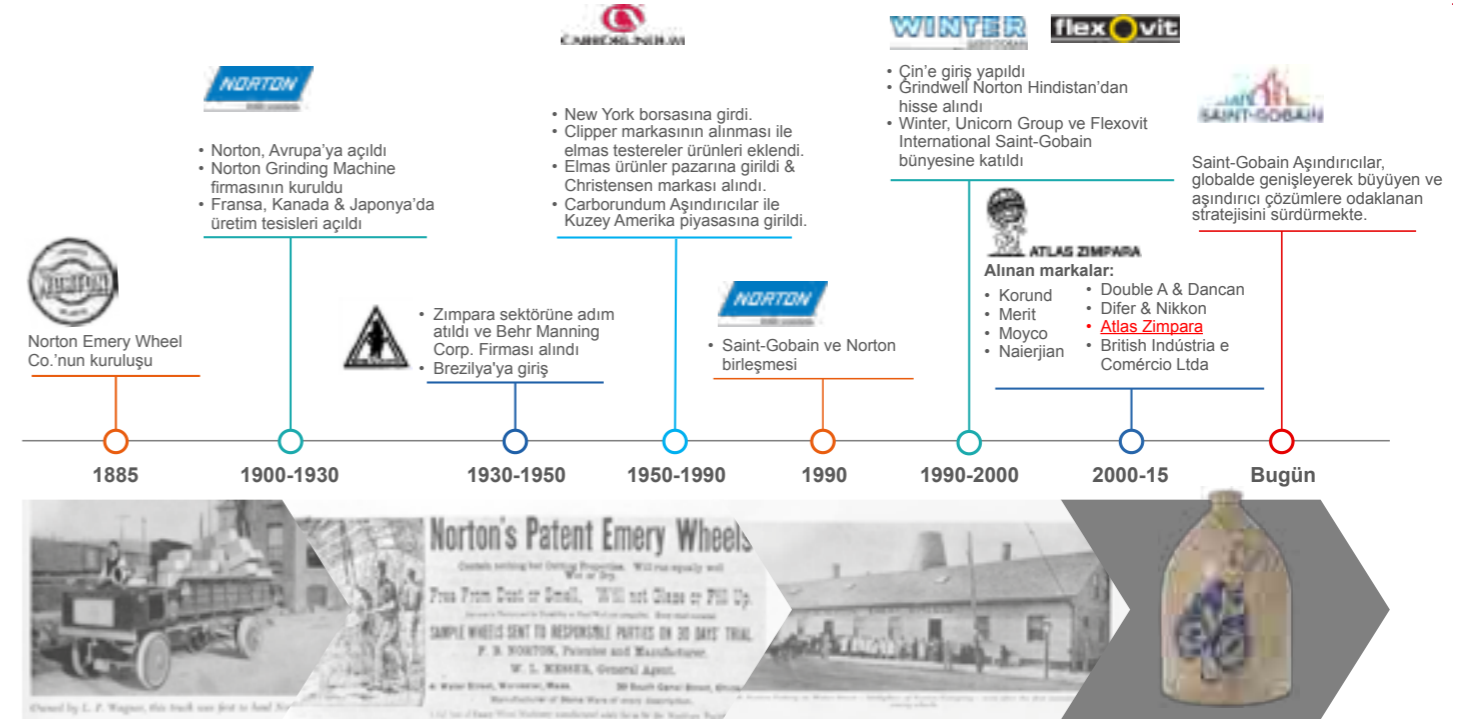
CARBORUNDUM

WINTER SAINT-GOBAIN

flexovit

NORTON SAINT-GOBAIN

• Norton, Avrupa'ya açıldı
• Norton Grinding Machine firmasının kuruldu
• Fransa, Kanada & Japonya'da üretim tesisleri açıldı

• New York borsasına girdi.
• Clipper markasının alınması ile elmas testereler ürünleri eklendi.
• Elmas ürünler pazarına girildi & Christensen markası alındı.
• Carborundum Aşındırıcılar ile Kuzey Amerika piyasasına girildi.

• Çin'e giriş yapıldı
• Grindwell Norton Hindistan'dan hisse alındı
• Winter, Unicorn Group ve Flexovit International Saint-Gobain bünyesine katıldı

SAINT-GOBAIN

Saint-Gobain Aşındırıcılar, globalde genişleyerek büyüyen ve aşındırıcı çözümlere odaklanan stratejisini sürdürmekte.

NORTON

Norton Emery Wheel Co.'nun kuruluşu

• Zımpara sektörüne adım atıldı ve Behr Manning Corp. Firması alındı
• Brezilya'ya giriş

NORTON SAINT-GOBAIN

• Saint-Gobain ve Norton birleşmesi

ATLAS ZIMPARA

Alınan markalar:
• Korund
• Merit
• Moyco
• Naierjian
• Double A & Dancan
• Difer & Nikkon
• Atlas Zimpara
• British Indústria e Comércio Ltda

1885
1900-1930
1930-1950
1950-1990
1990
1990-2000
2000-15
Bugün

Owned by L. P. Wagner, this truck was first to haul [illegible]

Norton's Patent Emery Wheels

Contain nothing but Cutting Properties. Will run equally well Wet or Dry.

Free From Dust or Smell. Will not Glaze or Fill Up.

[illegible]

SAMPLE WHEELS SENT TO RESPONSIBLE PARTIES ON 30 DAYS' TRIAL.

F. B. NORTON, Patentee and Manufacturer.

W. L. MESSER, General Agent.

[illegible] Street, Worcester, Mass. 38 South Canal Street, Chicago.

Manufacturer of Stone Ware of every description.

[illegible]

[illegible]